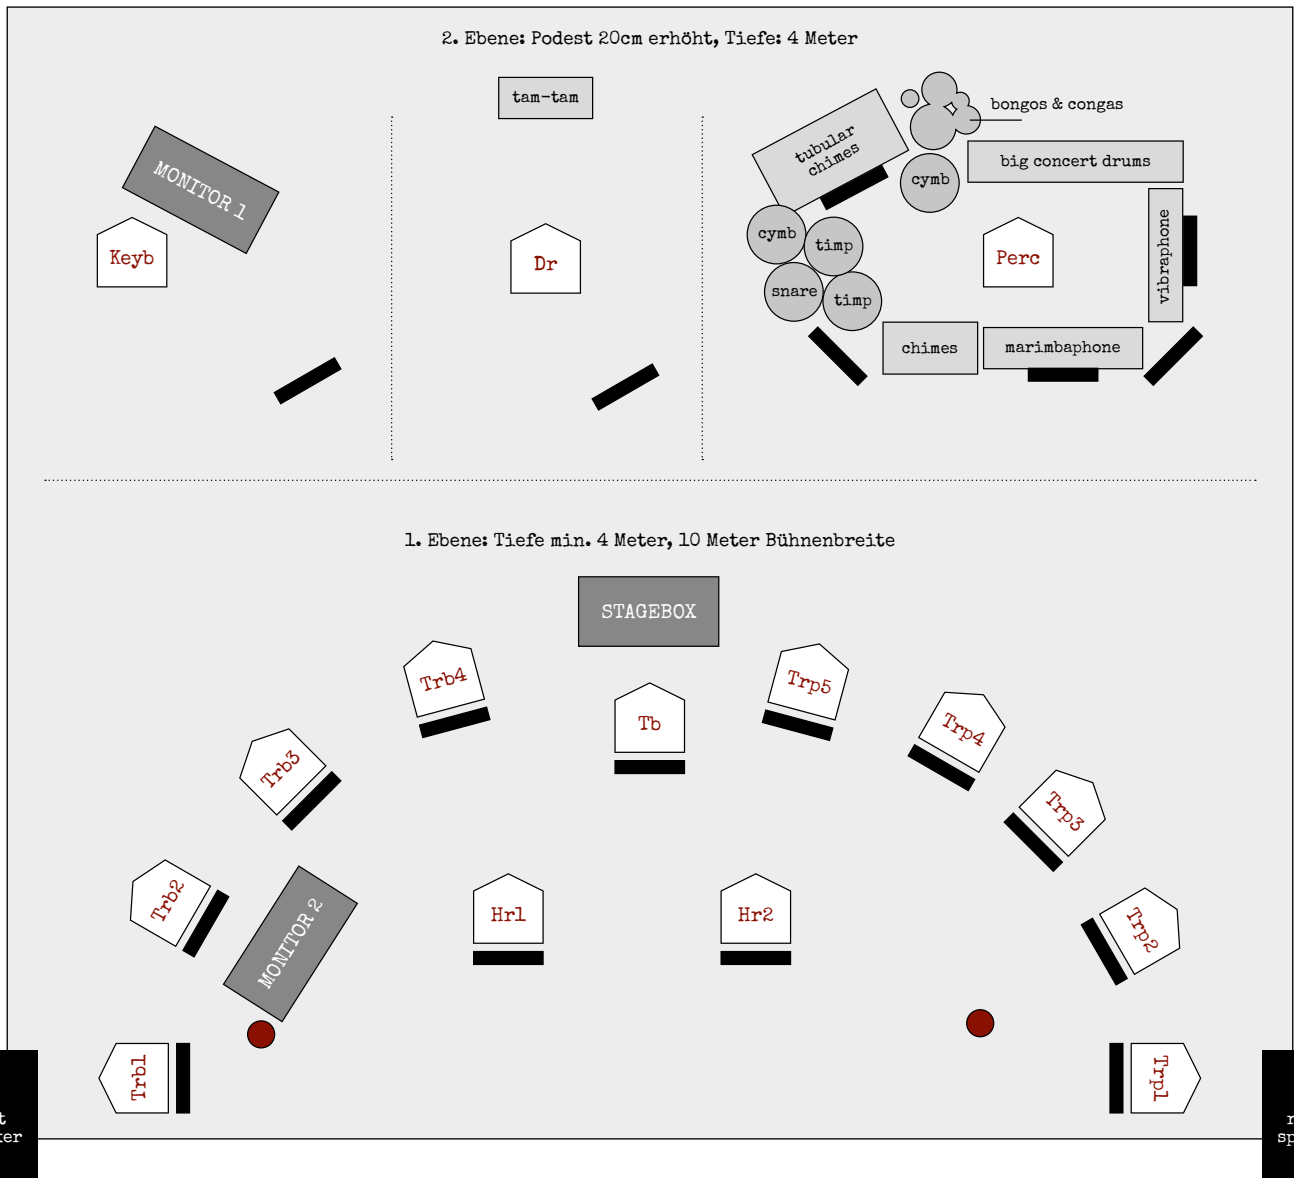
2. Ebene: Podest 20cm erhöht, Tiefe: 4 Meter

tam-tam

MONITOR 1

Keyb

Dr

tubular chimes

bongos & congas

big concert drums

cymb

cymb

timp

snare

timp

Perc

vibraphone

chimes

marimbaphone

1. Ebene: Tiefe min. 4 Meter, 10 Meter Bühnenbreite

STAGEBOX

Trb4

Tb

Trp5

Trp4

Trb3

Trp3

Trb2

MONITOR 2

Hr1

Hr2

Trp2

Trb1

Trp1

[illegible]t
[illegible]ker

r
sp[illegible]